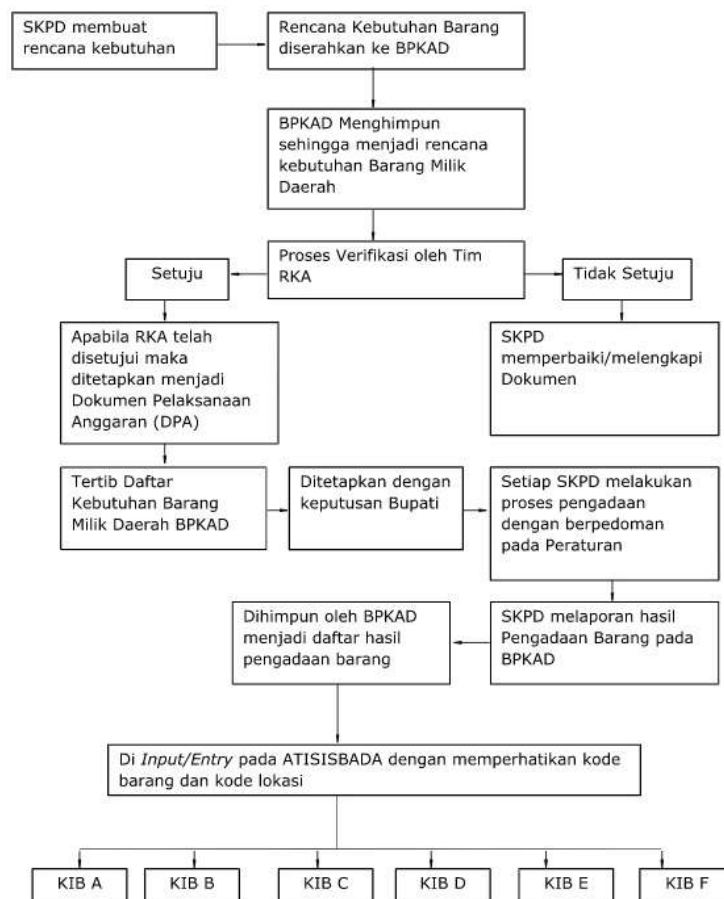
SKPD membuat rencana kebutuhan

Rencana Kebutuhan Barang diserahkan ke BPKAD

BPKAD Menghimpun sehingga menjadi rencana kebutuhan Barang Milik Daerah

Proses Verifikasi oleh Tim RKA

Setuju

Tidak Setuju

Apabila RKA telah disetujui maka ditetapkan menjadi Dokumen Pelaksanaan Anggaran (DPA)

SKPD memperbaiki/melengkapi Dokumen

Tertib Daftar Kebutuhan Barang Milik Daerah BPKAD

Ditetapkan dengan keputusan Bupati

Setiap SKPD melakukan proses pengadaan dengan berpedoman pada Peraturan

Dihimpun oleh BPKAD menjadi daftar hasil pengadaan barang

SKPD melaporan hasil Pengadaan Barang pada BPKAD

Di Input/Entry pada ATISISBADA dengan memperhatikan kode barang dan kode lokasi

KIB A

KIB B

KIB C

KIB D

KIB E

KIB F